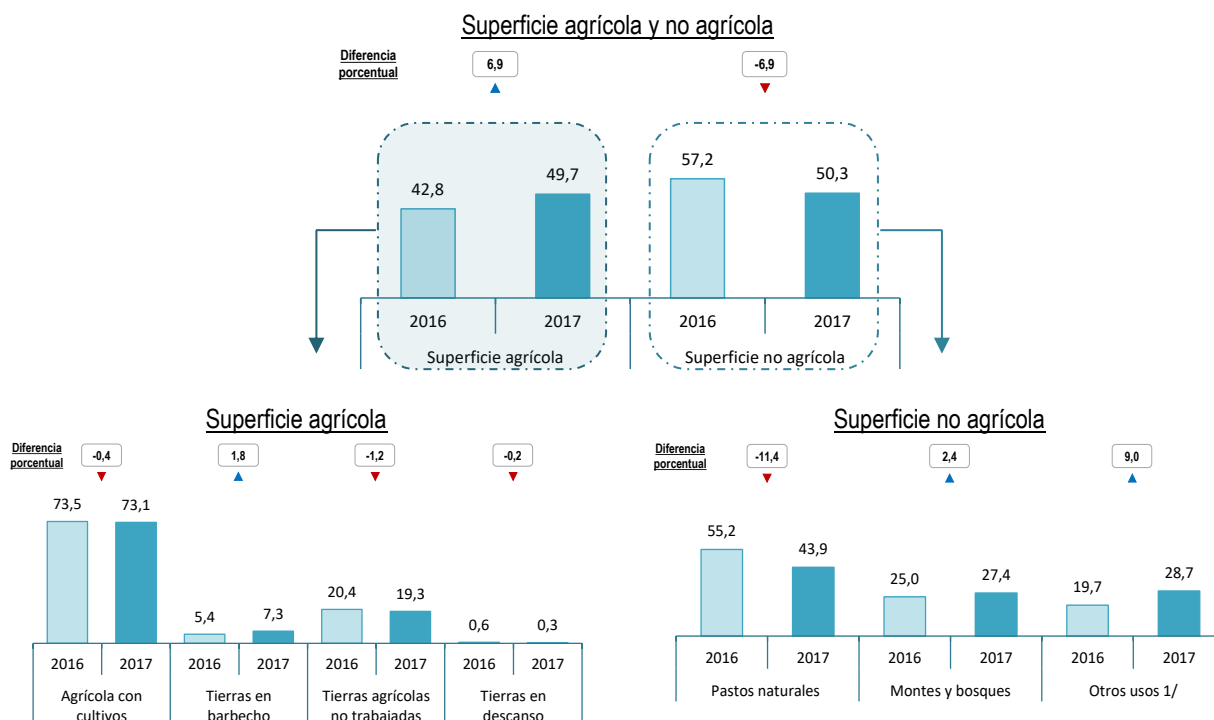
Superficie agrícola y no agrícola

Diferencia porcentual

6,9

-6,9

42,8

49,7

57,2

50,3

2016

2017

2016

2017

Superficie agrícola

Superficie no agrícola

Superficie agrícola

Diferencia porcentual

-0,4

1,8

-1,2

-0,2

73,5

73,1

5,4

7,3

20,4

19,3

0,6

0,3

2016

2017

2016

2017

2016

2017

2016

2017

Agrícola con cultivos

Tierras en barbecho

Tierras agrícolas no trabajadas

Tierras en descanso

Superficie no agrícola

Diferencia porcentual

-11,4

2,4

9,0

55,2

43,9

25,0

27,4

19,7

28,7

2016

2017

2016

2017

2016

2017

Pastos naturales

Montes y bosques

Otros usos 1/